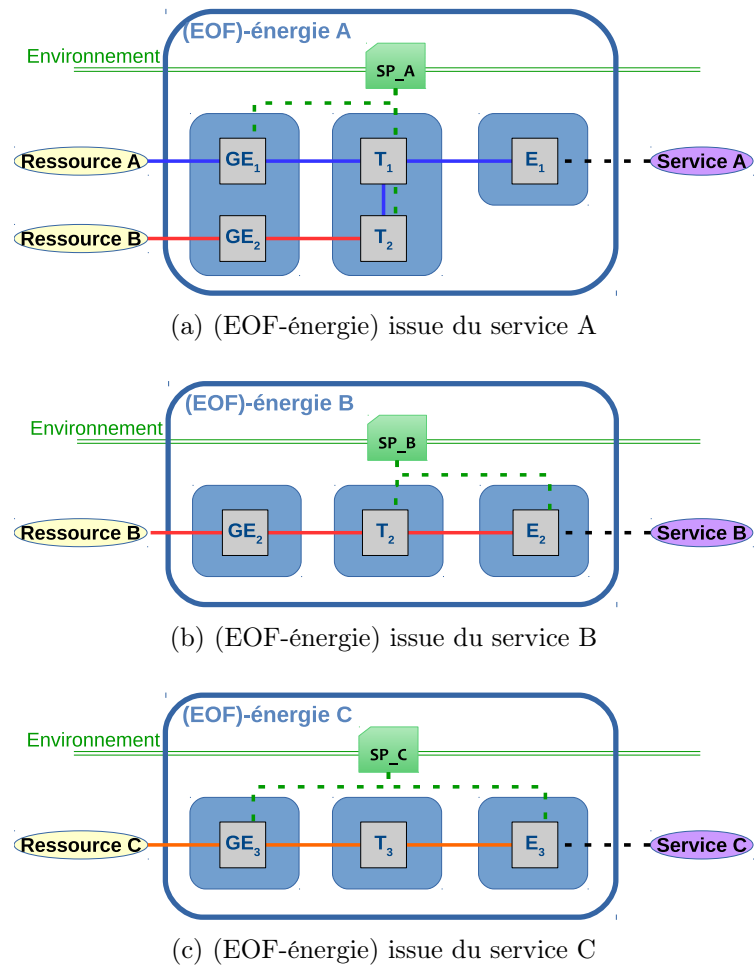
(EOF)-énergie A

Environnement

SP_A

Ressource A

$GE_1$

$T_1$

$E_1$

Service A

Ressource B

$GE_2$

$T_2$

(a) (EOF-énergie) issue du service A

(EOF)-énergie B

Environnement

SP_B

Ressource B

$GE_2$

$T_2$

$E_2$

Service B

(b) (EOF-énergie) issue du service B

(EOF)-énergie C

Environnement

SP_C

Ressource C

$GE_3$

$T_3$

$E_3$

Service C

(c) (EOF-énergie) issue du service C